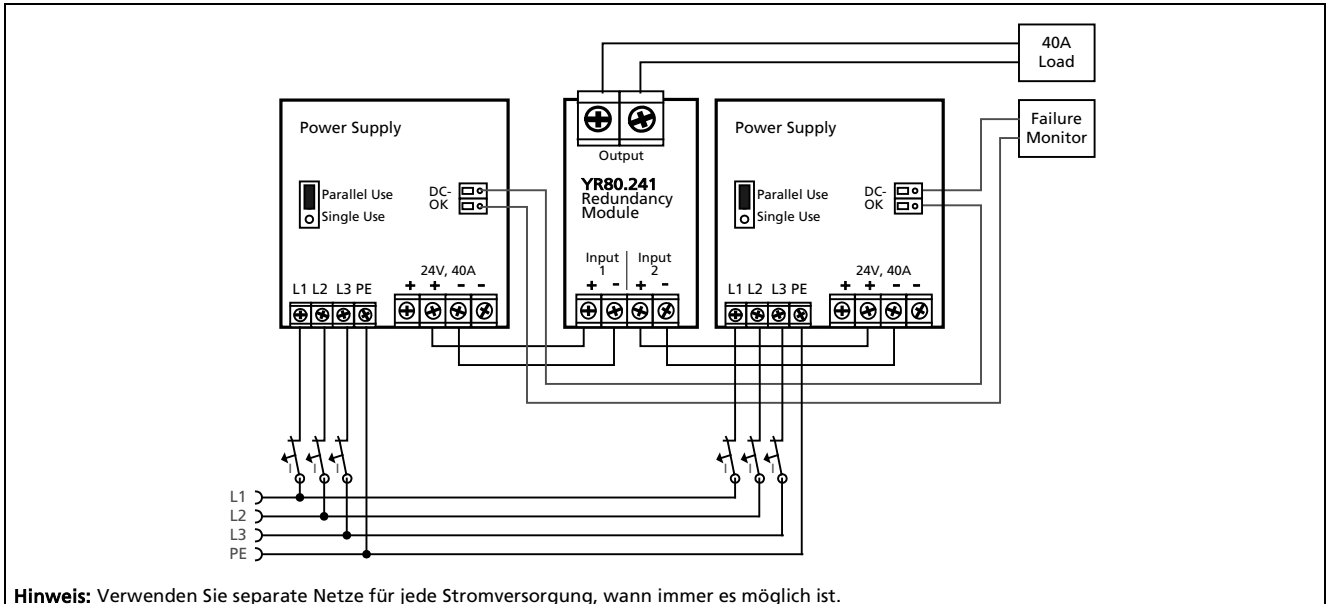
40A Load

Power Supply

Parallel Use
Single Use

DC-OK

Output

YR80.241
Redundancy Module

Input 1
Input 2

Power Supply

Parallel Use
Single Use

DC-OK

Failure Monitor

24V, 40A

L1 L2 L3 PE

+ + - -

+ - + -

L1 L2 L3 PE

24V, 40A

+ + - -

L1
L2
L3
PE

**Hinweis:** Verwenden Sie separate Netze für jede Stromversorgung, wann immer es möglich ist.